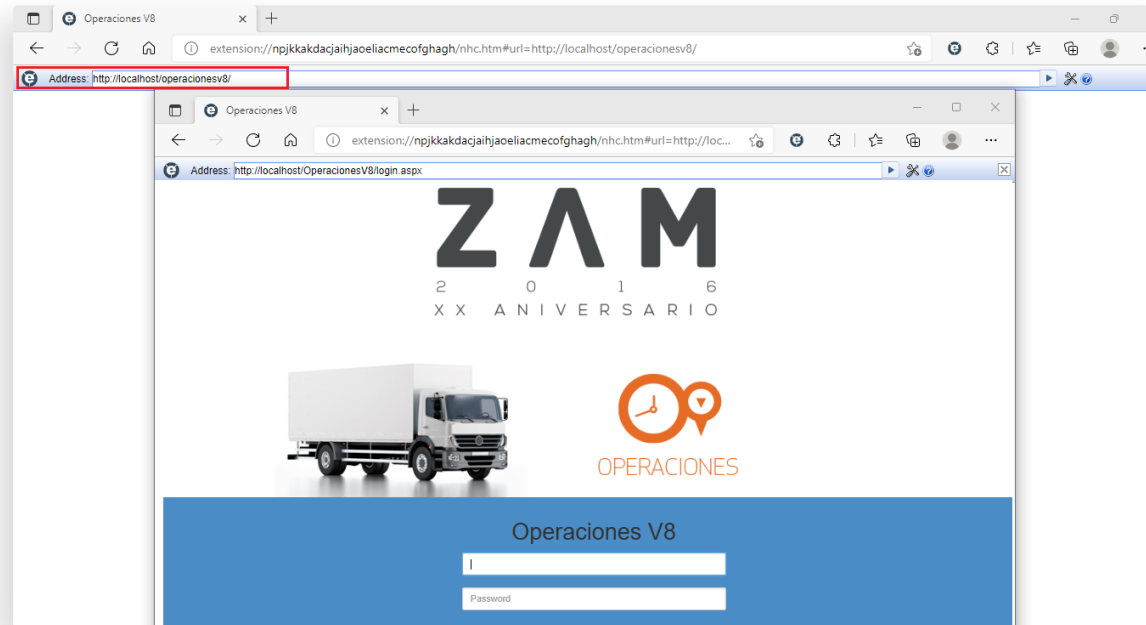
Operaciones V8

extension://npjkkakdacjaihjaoeliacmecofghagh/nhc.htm#url=http://localhost/operacionesv8/

Address: http://localhost/operacionesv8/

Operaciones V8

extension://npjkkakdacjaihjaoeliacmecofghagh/nhc.htm#url=http://loc...

Address: http://localhost/OperacionesV8/login.aspx

ZAM
2 0 1 6
XX ANIVERSARIO

OPERACIONES

Operaciones V8

Password